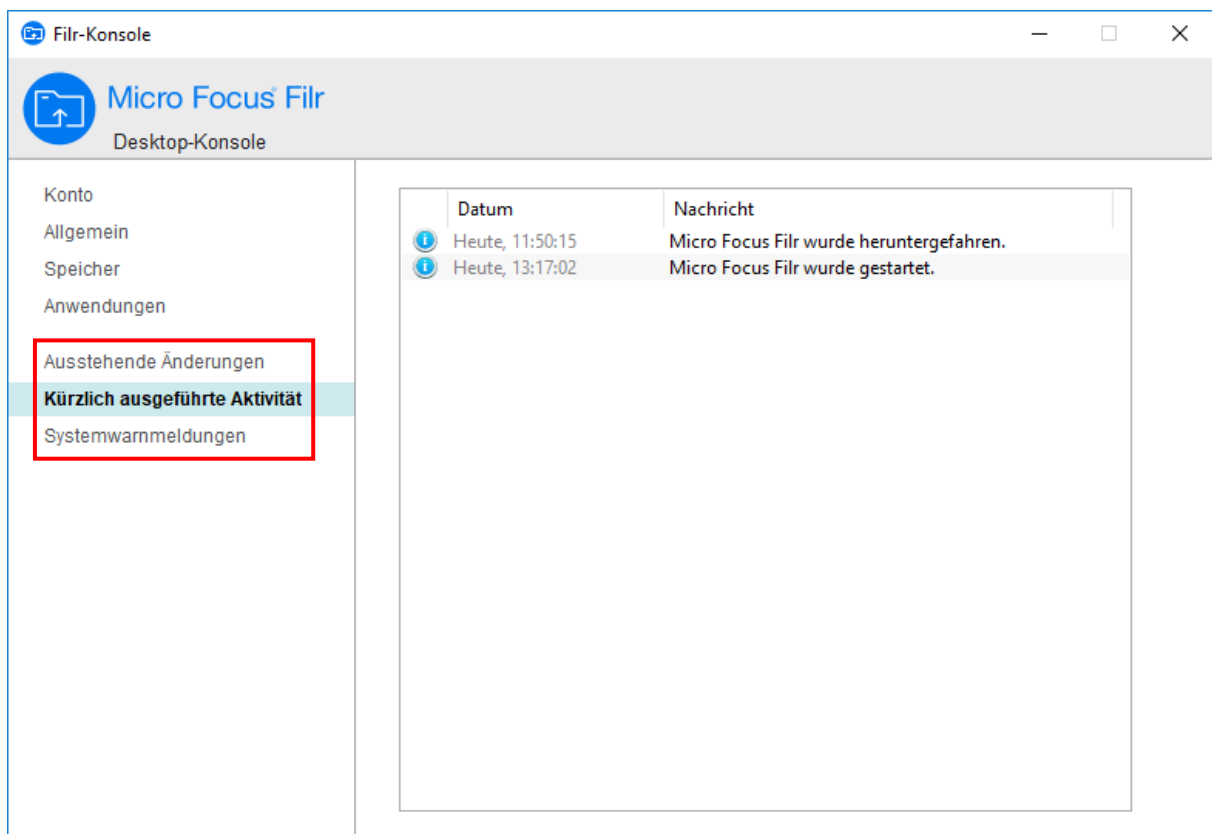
Filr-Konsole

Micro Focus® Filr
Desktop-Konsole

Konto
Allgemein
Speicher
Anwendungen

Ausstehende Änderungen
Kürzlich ausgeführte Aktivität
Systemwarnmeldungen

| | Datum | Nachricht |
|---|---|---|
| | Heute, 11:50:15 | Micro Focus Filr wurde heruntergefahren. |
| | Heute, 13:17:02 | Micro Focus Filr wurde gestartet. |